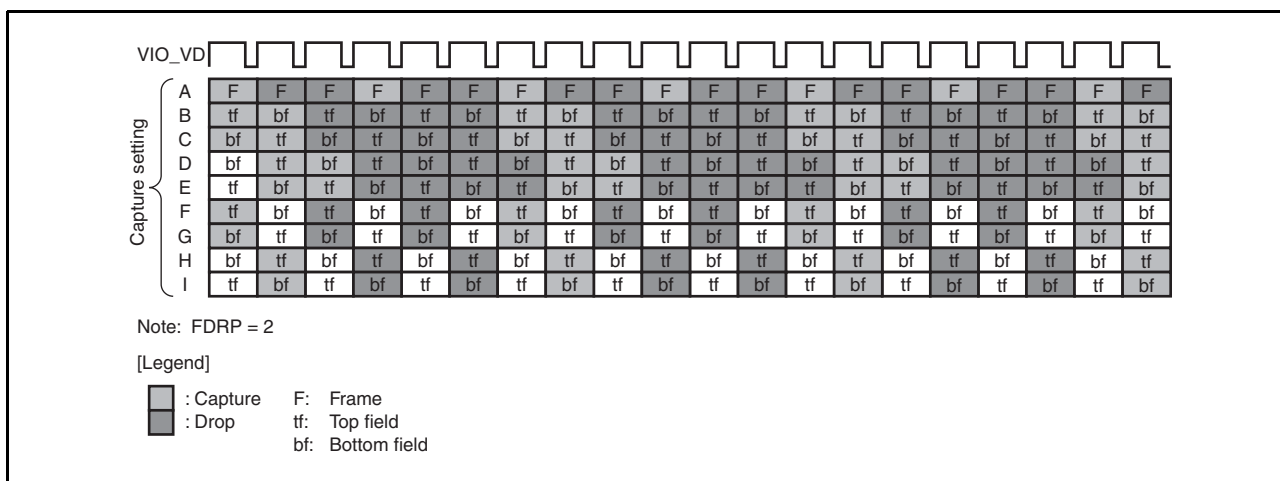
VIO_VD

Capture setting

| | | | | | | | | | | | | | | | | | | | | |
|---|---|---|---|---|---|---|---|---|---|---|---|---|---|---|---|---|---|---|---|---|
| A | F | F | F | F | F | F | F | F | F | F | F | F | F | F | F | F | F | F | F | F |
| B | tf | bf | tf | bf | tf | bf | tf | bf | tf | bf | tf | bf | tf | bf | tf | bf | tf | bf | tf | bf |
| C | bf | tf | bf | tf | bf | tf | bf | tf | bf | tf | bf | tf | bf | tf | bf | tf | bf | tf | bf | tf |
| D | bf | tf | bf | tf | bf | tf | bf | tf | bf | tf | bf | tf | bf | tf | bf | tf | bf | tf | bf | tf |
| E | tf | bf | tf | bf | tf | bf | tf | bf | tf | bf | tf | bf | tf | bf | tf | bf | tf | bf | tf | bf |
| F | tf | bf | tf | bf | tf | bf | tf | bf | tf | bf | tf | bf | tf | bf | tf | bf | tf | bf | tf | bf |
| G | bf | tf | bf | tf | bf | tf | bf | tf | bf | tf | bf | tf | bf | tf | bf | tf | bf | tf | bf | tf |
| H | bf | tf | bf | tf | bf | tf | bf | tf | bf | tf | bf | tf | bf | tf | bf | tf | bf | tf | bf | tf |
| I | tf | bf | tf | bf | tf | bf | tf | bf | tf | bf | tf | bf | tf | bf | tf | bf | tf | bf | tf | bf |

Note: FDRP = 2

[Legend]

: Capture
: Drop

F: Frame
tf: Top field
bf: Bottom field